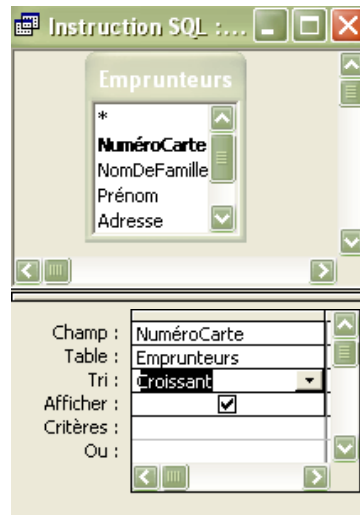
Instruction SQL :...

Emprunteurs

*
NuméroCarte
NomDeFamille
Prénom
Adresse

| Champ : | NuméroCarte |
|---|---|
| Table : | Emprunteurs |
| Tri : | Croissant |
| Afficher : | ☑ |
| Critères : | |
| Ou : | |